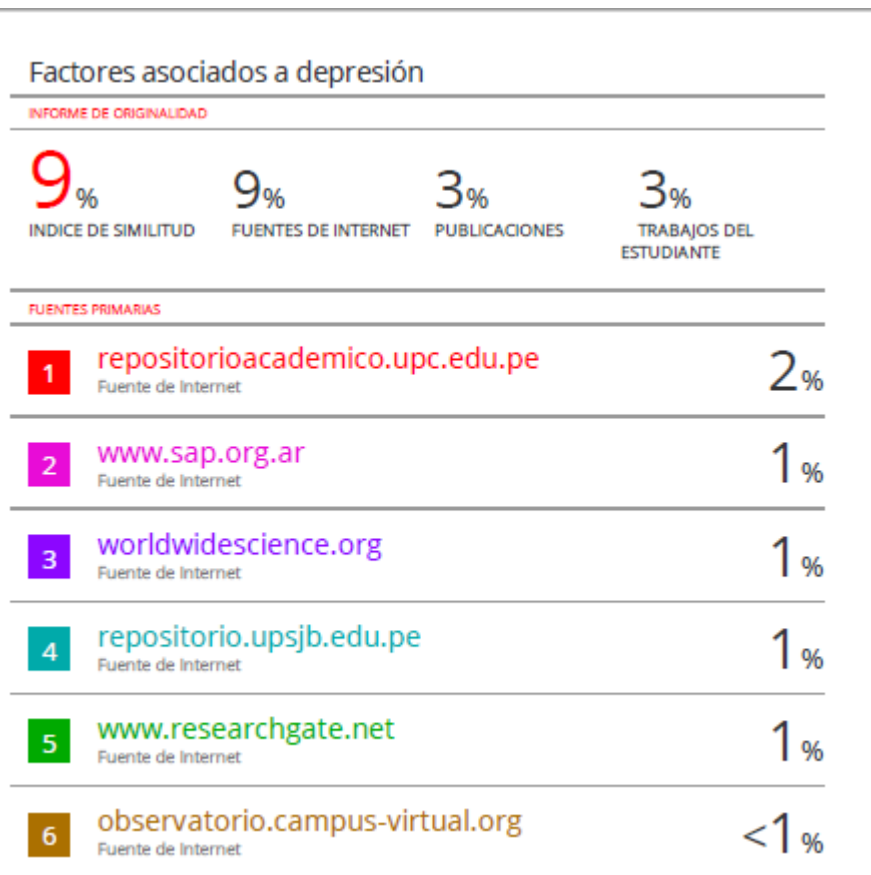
Factores asociados a depresión

INFORME DE ORIGINALIDAD

9%
INDICE DE SIMILITUD

9%
FUENTES DE INTERNET

3%
PUBLICACIONES

3%
TRABAJOS DEL ESTUDIANTE

FUENTES PRIMARIAS

| | | |
|---|---|---|
| 1 | repositorioacademico.upc.edu.pe<br>Fuente de Internet | 2% |
| 2 | www.sap.org.ar<br>Fuente de Internet | 1% |
| 3 | worldwidescience.org<br>Fuente de Internet | 1% |
| 4 | repositorio.upsjb.edu.pe<br>Fuente de Internet | 1% |
| 5 | www.researchgate.net<br>Fuente de Internet | 1% |
| 6 | observatorio.campus-virtual.org<br>Fuente de Internet | <1% |